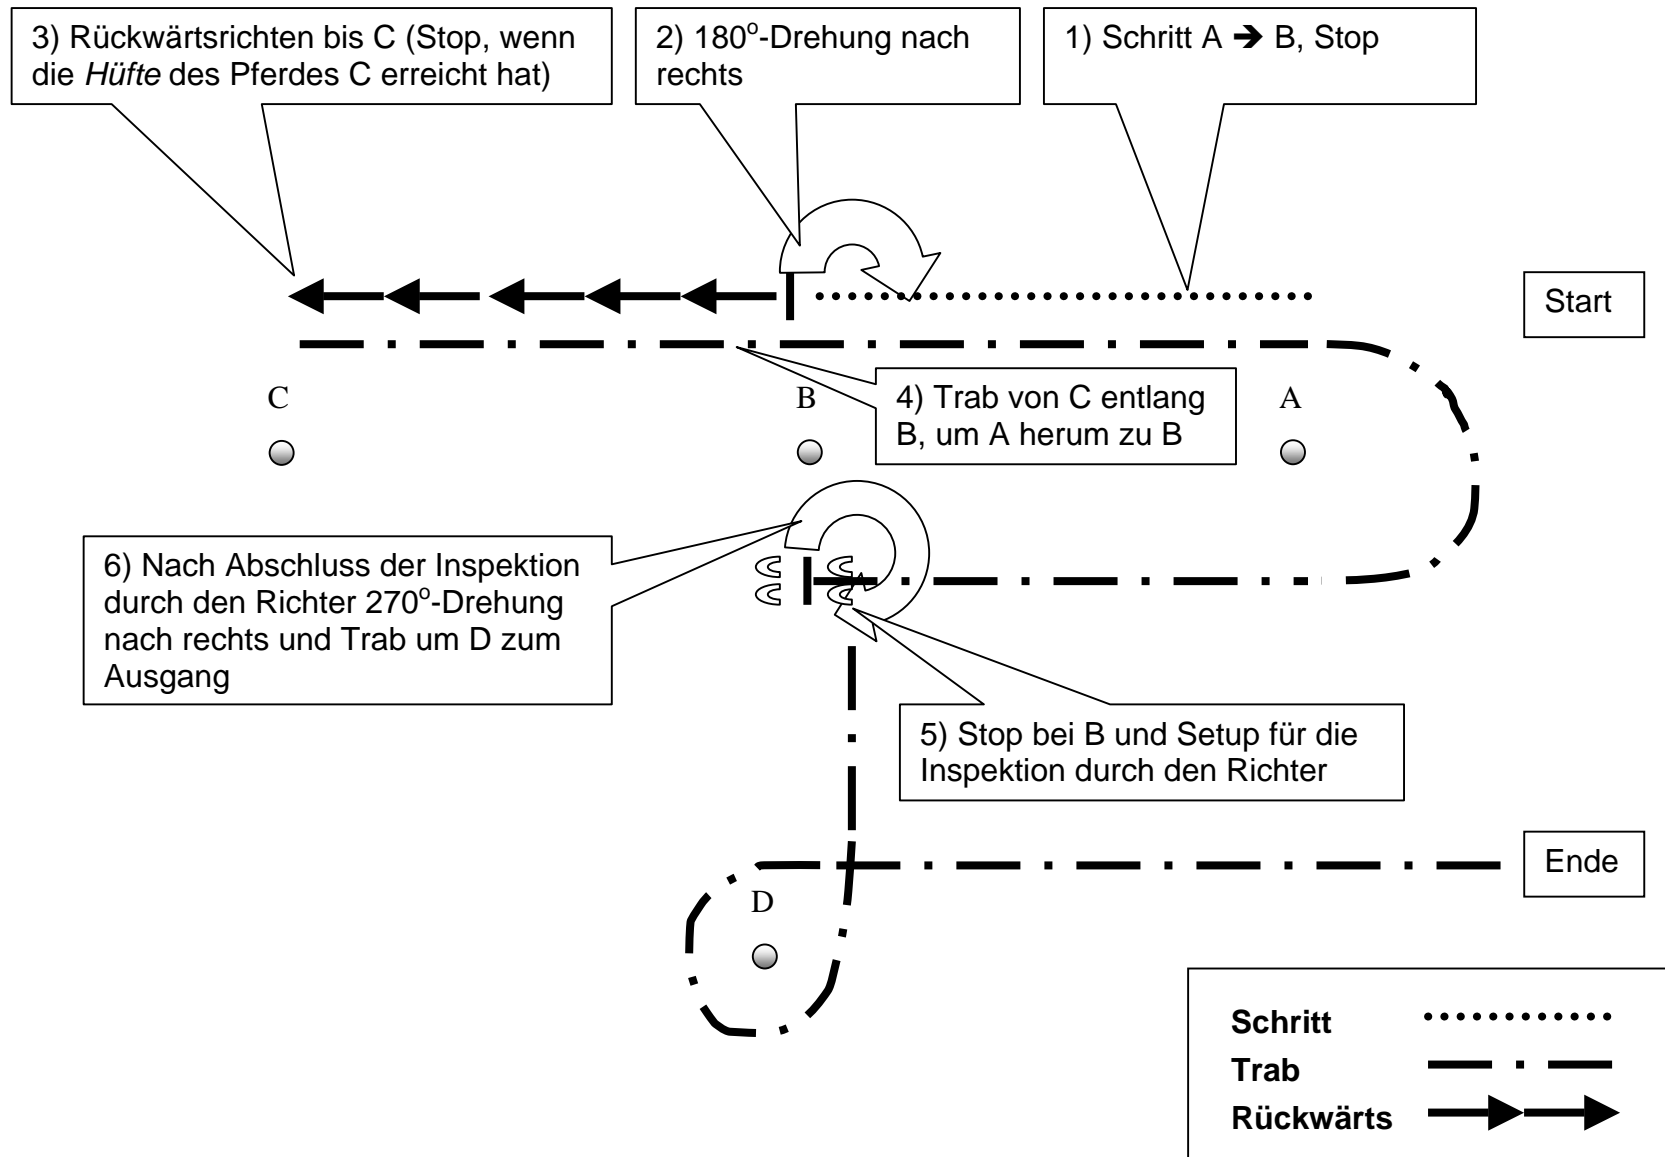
3) Rückwärtsrichten bis C (Stop, wenn die *Hüfte* des Pferdes C erreicht hat)

2) $180^{o}$-Drehung nach rechts

1) Schritt A ➔ B, Stop

Start

C

B

A

4) Trab von C entlang B, um A herum zu B

6) Nach Abschluss der Inspektion durch den Richter $270^{o}$-Drehung nach rechts und Trab um D zum Ausgang

5) Stop bei B und Setup für die Inspektion durch den Richter

Ende

D

Schritt

Trab

Rückwärts